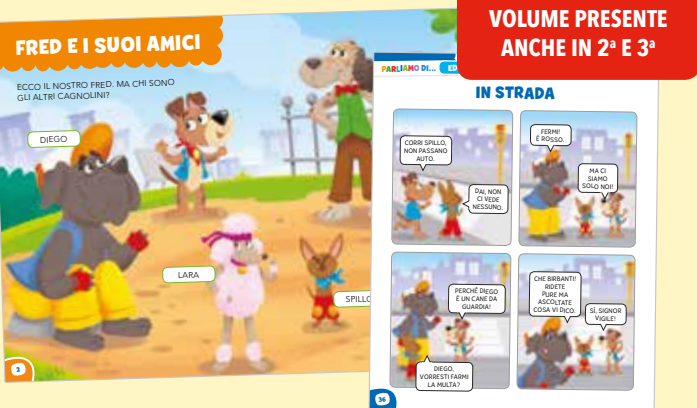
VOLUME PRESENTE ANCHE IN 2ª E 3ª

FRED E I SUOI AMICI

ECCO IL NOSTRO FRED. MA CHI SONO GLI ALTRI CAGNOLINI?

DIEGO

LARA

SPILLO

2

PARLIAMO DI... ED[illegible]

IN STRADA

CORRI SPILLO, NON PASSANO AUTO.

DAI, NON CI VEDE NESSUNO.

FERMI! È ROSSO.

MA CI SIAMO SOLO NOI!

PERCHÉ DIEGO È UN CANE DA GUARDIA!

DIEGO, VORRESTI FARMI LA MULTA?

CHE BIRBANTI! RIDETE PURE MA ASCOLTATE COSA VI DICO.

SÌ, SIGNOR VIGILE!

36